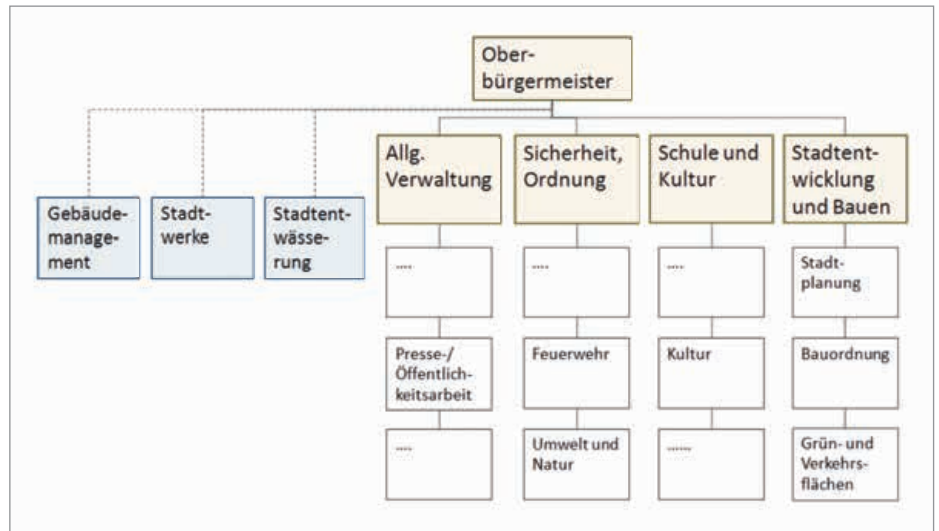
Oberbürgermeister

Gebäudemanagement

Stadtwerke

Stadtentwässerung

Allg. Verwaltung

....

Presse-/ Öffentlichkeitsarbeit

....

Sicherheit, Ordnung

....

Feuerwehr

Umwelt und Natur

Schule und Kultur

....

Kultur

......

Stadtentwicklung und Bauen

Stadtplanung

Bauordnung

Grün- und Verkehrsflächen